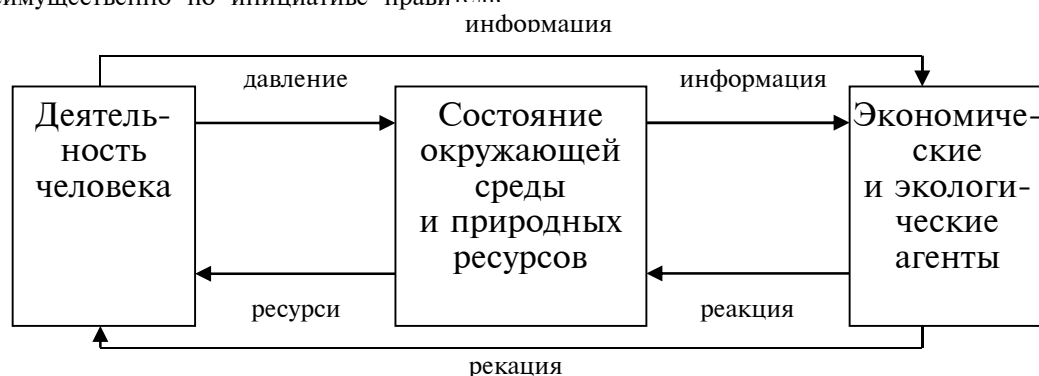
имущественно по инициативе прави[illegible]

информация

давление

информация

Деятельность человека

Состояние окружающей среды и природных ресурсов

Экономические и экологические агенты

ресурси

реакция

рекация